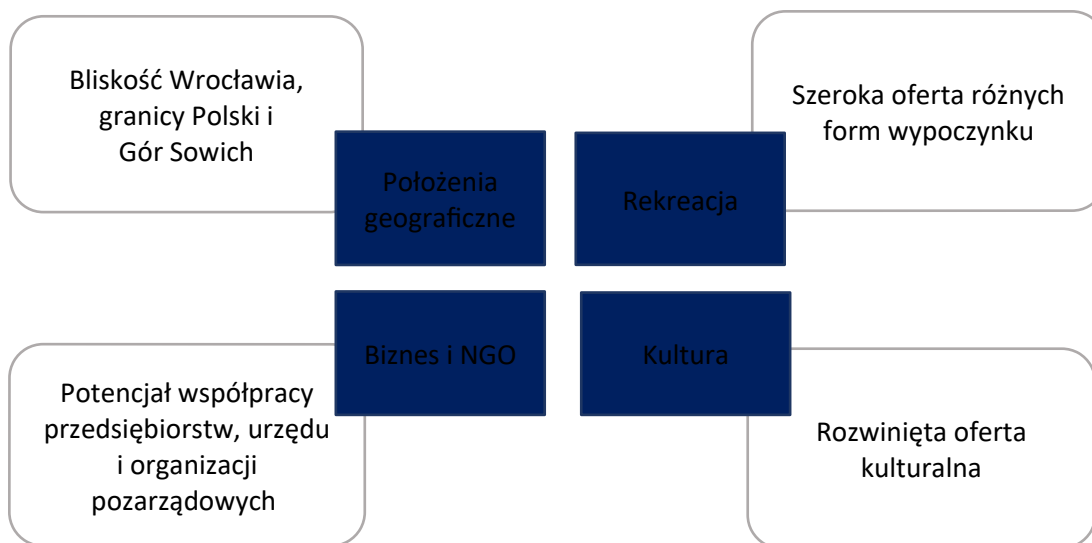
Bliskość Wrocławia, granicy Polski i Gór Sowich

Położenia geograficzne

Rekreacja

Szeroka oferta różnych form wypoczynku

Biznes i NGO

Kultura

Potencjał współpracy przedsiębiorstw, urzędu i organizacji pozarządowych

Rozwinięta oferta kulturalna